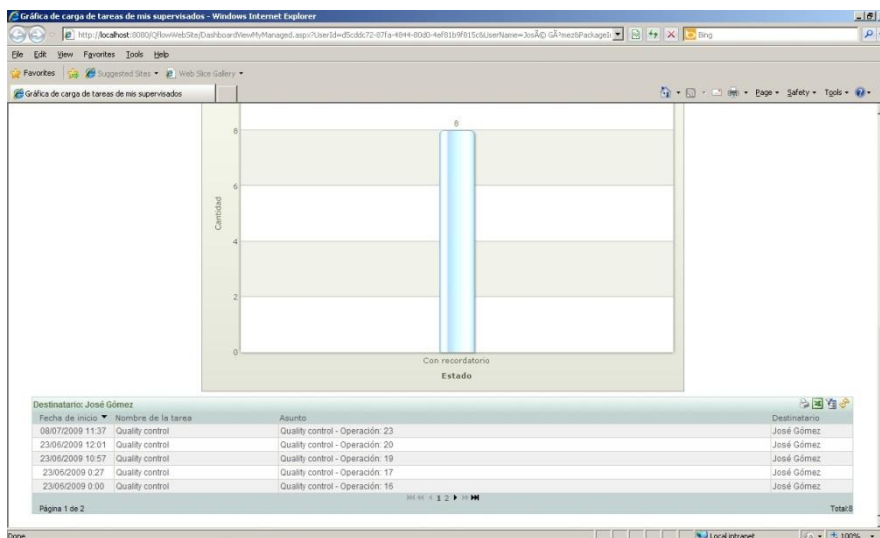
Gráfica de carga de tareas de mis supervisados - Windows Internet Explorer

http://localhost:8080/QFlowWebSite/DashboardViewMyManaged.aspx?UserId=d5cddc72-07fa-4044-80d0-4ef81b9f815c&UserName=JosÃ© GÃ³mez&PackageI:

Bing

File Edit View Favorites Tools Help

Favorites Suggested Sites Web Slice Gallery

Gráfica de carga de tareas de mis supervisados

Page Safety Tools

8

Cantidad

8

6

4

2

0

Con recordatorio

Estado

Destinatario: José Gómez

| Fecha de inicio | Nombre de la tarea | Asunto | Destinatario |
|---|---|---|---|
| 08/07/2009 11:37 | Quality control | Quality control - Operación: 23 | José Gómez |
| 23/06/2009 12:01 | Quality control | Quality control - Operación: 20 | José Gómez |
| 23/06/2009 10:57 | Quality control | Quality control - Operación: 19 | José Gómez |
| 23/06/2009 0:27 | Quality control | Quality control - Operación: 17 | José Gómez |
| 23/06/2009 0:00 | Quality control | Quality control - Operación: 16 | José Gómez |

1 2

Página 1 de 2

Total:8

Done

Local intranet

100%